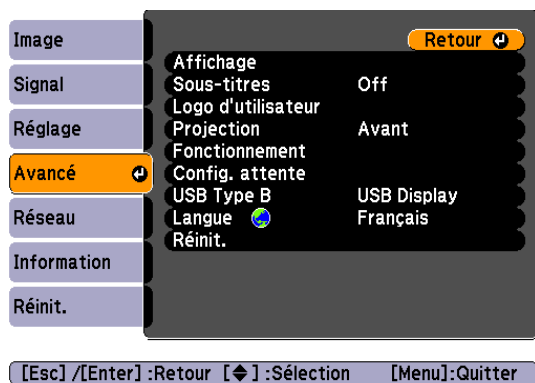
Image
Signal
Réglage
Avancé
Réseau
Information
Réinit.

Retour

Affichage
Sous-titres Off
Logo d'utilisateur
Projection Avant
Fonctionnement
Config. attente
USB Type B USB Display
Langue Français
Réinit.

[Esc] /[Enter] :Retour [◆] :Sélection [Menu]:Quitter